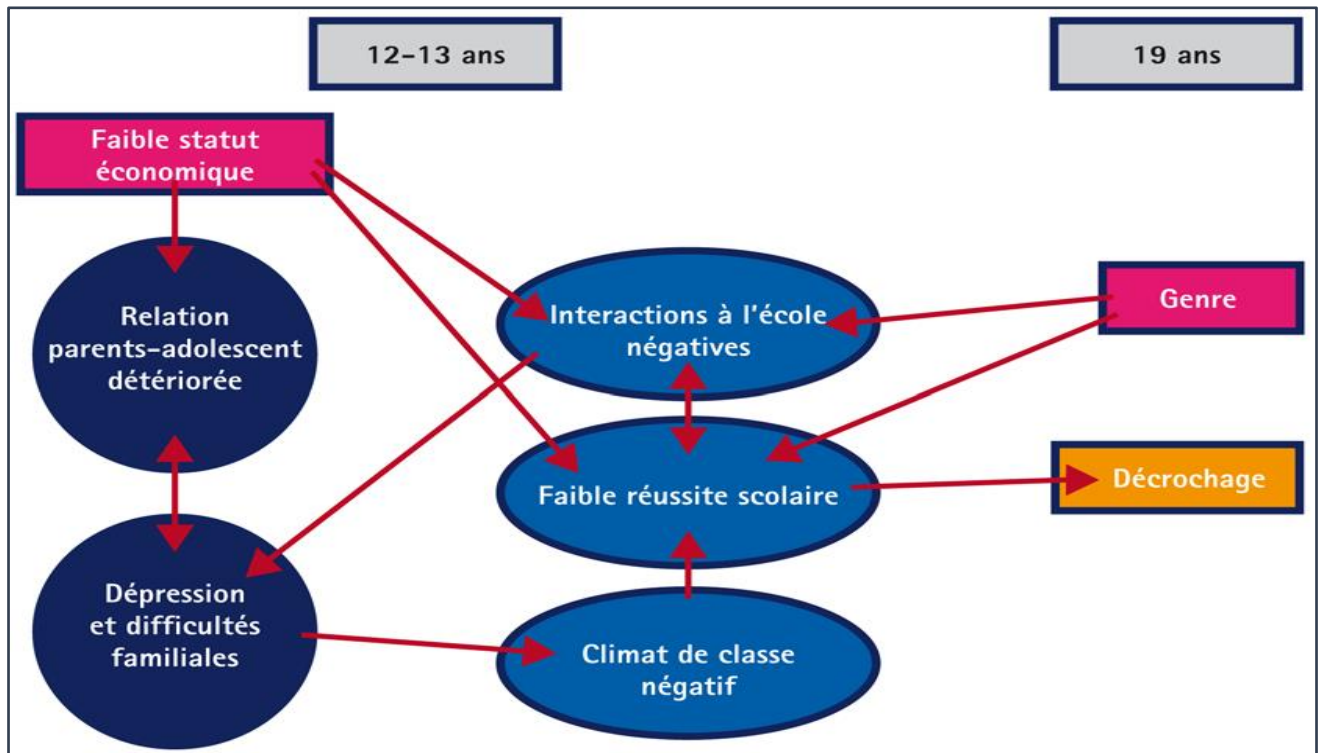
12-13 ans

19 ans

Faible statut économique

Relation parents-adolescent détériorée

Interactions à l'école négatives

Genre

Faible réussite scolaire

Décrochage

Dépression et difficultés familiales

Climat de classe négatif